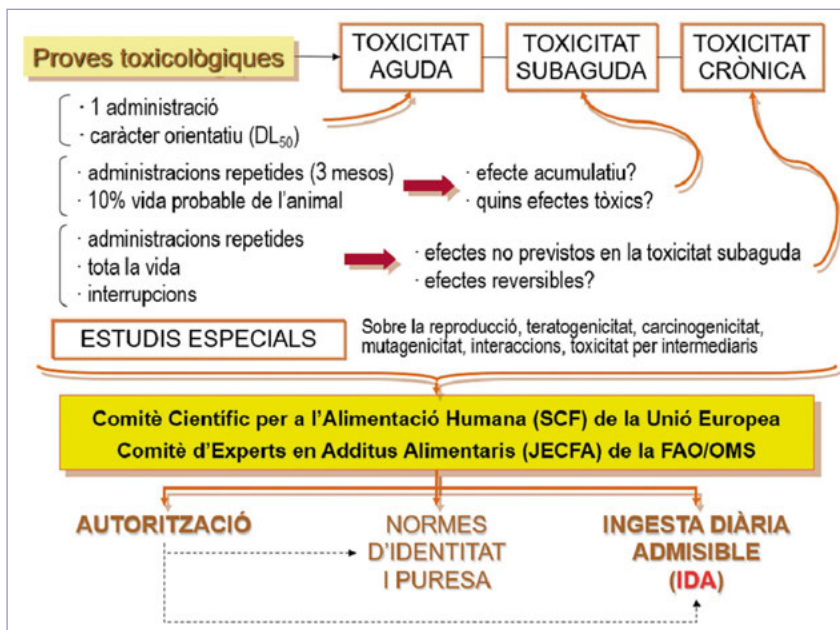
Proves toxicològiques

TOXICITAT AGUDA

TOXICITAT SUBAGUDA

TOXICITAT CRÒNICA

· 1 administració
· caràcter orientatiu ($DL_{50}$)

· administracions repetides (3 mesos)
· 10% vida probable de l'animal

· efecte acumulatiu?
· quins efectes tòxics?

· administracions repetides
· tota la vida
· interrupcions

· efectes no previstos en la toxicitat subaguda
· efectes reversibles?

ESTUDIS ESPECIALS

Sobre la reproducció, teratogenicitat, carcinogenicitat, mutagenicitat, interaccions, toxicitat per intermediaris

Comitè Científic per a l'Alimentació Humana (SCF) de la Unió Europea
Comitè d'Experts en Additus Alimentaris (JECFA) de la FAO/OMS

AUTORITZACIÓ

NORMES D'IDENTITAT I PURESA

INGESTA DIÀRIA ADMISIBLE (IDA)